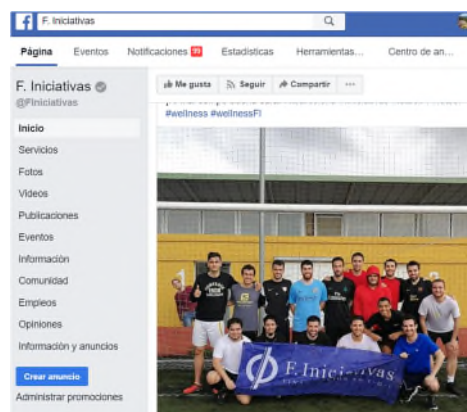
f F. Iniciativas

Página Eventos Notificaciones 20 Estadísticas Herramientas... Centro de an...

F. Iniciativas
@FIniciativas

Inicio
Servicios
Fotos
Videos
Publicaciones
Eventos
Información
Comunidad
Empleos
Opiniones
Información y anuncios

Crear anuncio
Administrar promociones

Me gusta Seguir Compartir ···

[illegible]
#wellness #wellnessFI

F. Iniciativas